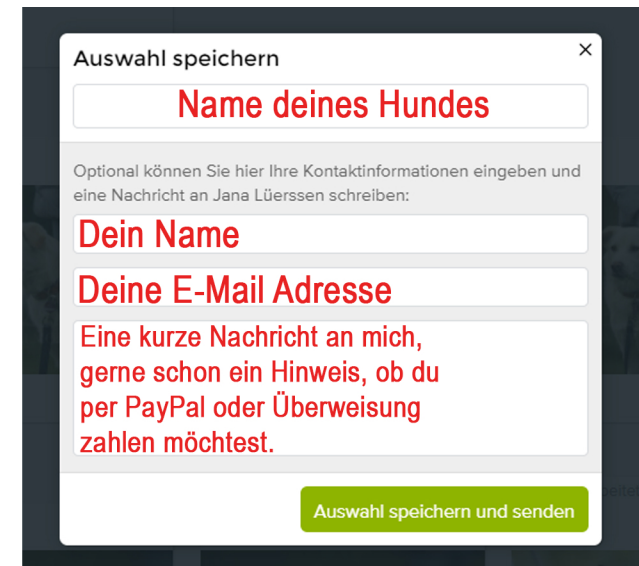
Auswahl speichern

×

Name deines Hundes

Optional können Sie hier Ihre Kontaktinformationen eingeben und eine Nachricht an Jana Lüerssen schreiben:

Dein Name

Deine E-Mail Adresse

Eine kurze Nachricht an mich, gerne schon ein Hinweis, ob du per PayPal oder Überweisung zahlen möchtest.

Auswahl speichern und senden